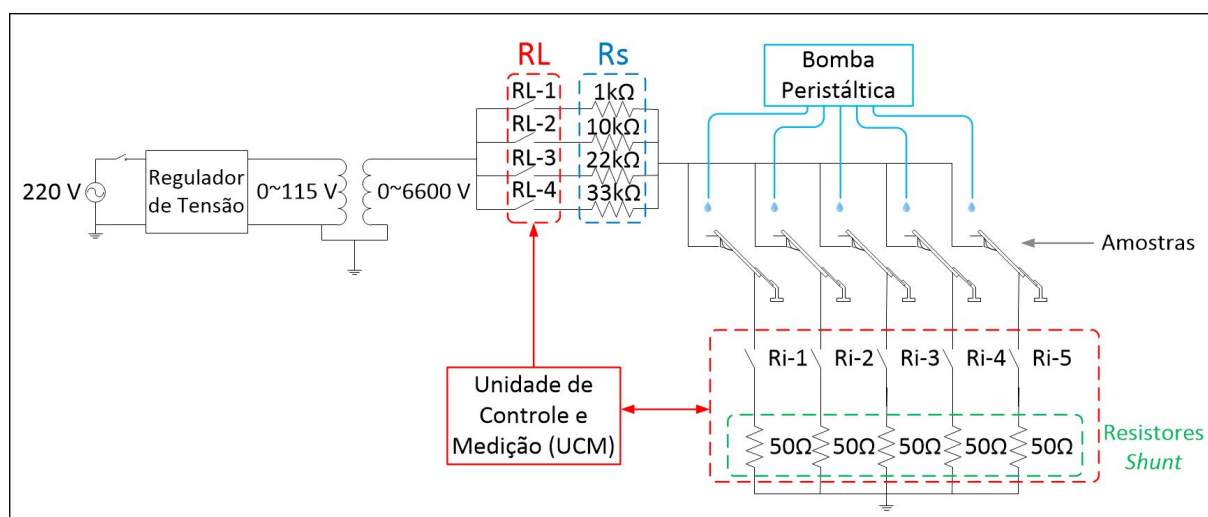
RL
Rs
Bomba Peristáltica
RL-1
RL-2
RL-3
RL-4
1kΩ
10kΩ
22kΩ
33kΩ
220 V
Regulador de Tensão
0~115 V
0~6600 V
Amostras
Unidade de Controle e Medição (UCM)
Ri-1
Ri-2
Ri-3
Ri-4
Ri-5
50Ω
50Ω
50Ω
50Ω
50Ω
Resistores *Shunt*